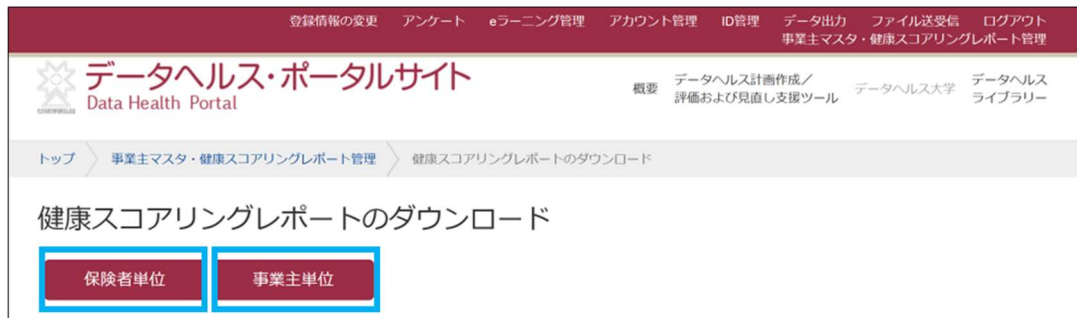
登録情報の変更　アンケート　eラーニング管理　アカウント管理　ID管理　データ出力　ファイル送受信　ログアウト
事業主マスタ・健康スコアリングレポート管理

データヘルス・ポータルサイト
Data Health Portal

概要　データヘルス計画作成／評価および見直し支援ツール　データヘルス大学　データヘルスライブラリー

トップ　事業主マスタ・健康スコアリングレポート管理　健康スコアリングレポートのダウンロード

健康スコアリングレポートのダウンロード

保険者単位　事業主単位